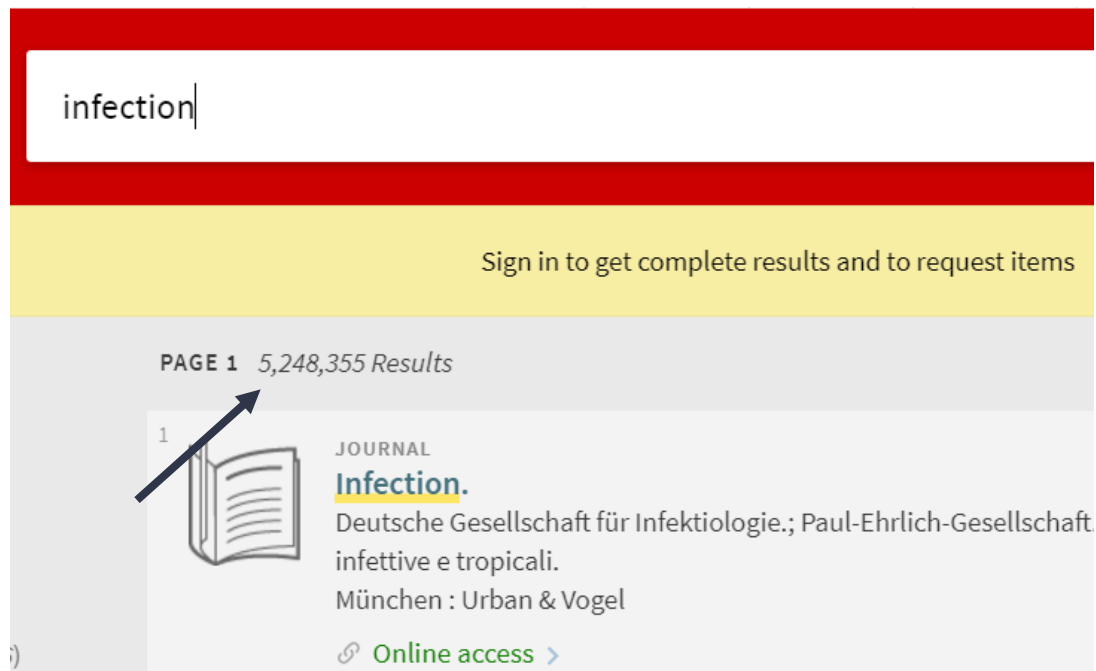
infection

Sign in to get complete results and to request items

PAGE 1 5,248,355 Results

1

JOURNAL

Infection.

Deutsche Gesellschaft für Infektiologie.; Paul-Ehrlich-Gesellschaft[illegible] infettive e tropicali.

München : Urban & Vogel

Online access >

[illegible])